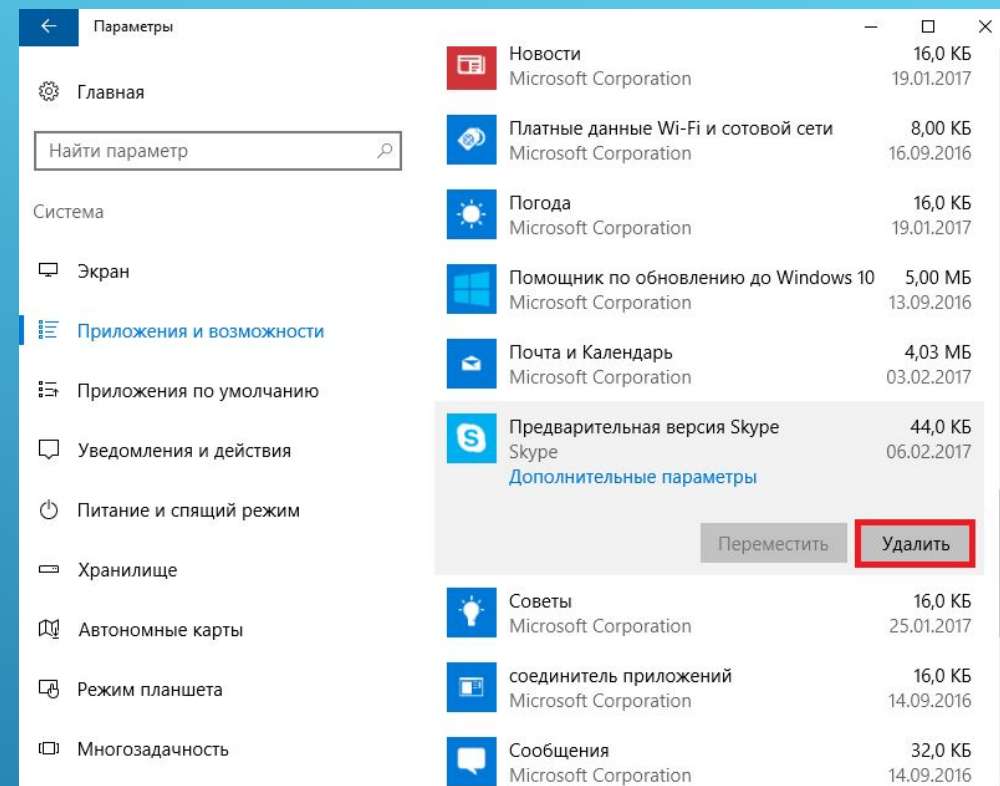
Параметры

Главная

Найти параметр

Система

Экран

Приложения и возможности

Приложения по умолчанию

Уведомления и действия

Питание и спящий режим

Хранилище

Автономные карты

Режим планшета

Многозадачность

| | | |
|---|---|---|
| Новости | Microsoft Corporation | 16,0 КБ 19.01.2017 |
| Платные данные Wi-Fi и сотовой сети | Microsoft Corporation | 8,00 КБ 16.09.2016 |
| Погода | Microsoft Corporation | 16,0 КБ 19.01.2017 |
| Помощник по обновлению до Windows 10 | Microsoft Corporation | 5,00 МБ 13.09.2016 |
| Почта и Календарь | Microsoft Corporation | 4,03 МБ 03.02.2017 |
| Предварительная версия Skype | Skype | 44,0 КБ 06.02.2017 |

Дополнительные параметры

Переместить

Удалить

| | | |
|---|---|---|
| Советы | Microsoft Corporation | 16,0 КБ 25.01.2017 |
| соединитель приложений | Microsoft Corporation | 16,0 КБ 14.09.2016 |
| Сообщения | Microsoft Corporation | 32,0 КБ 14.09.2016 |